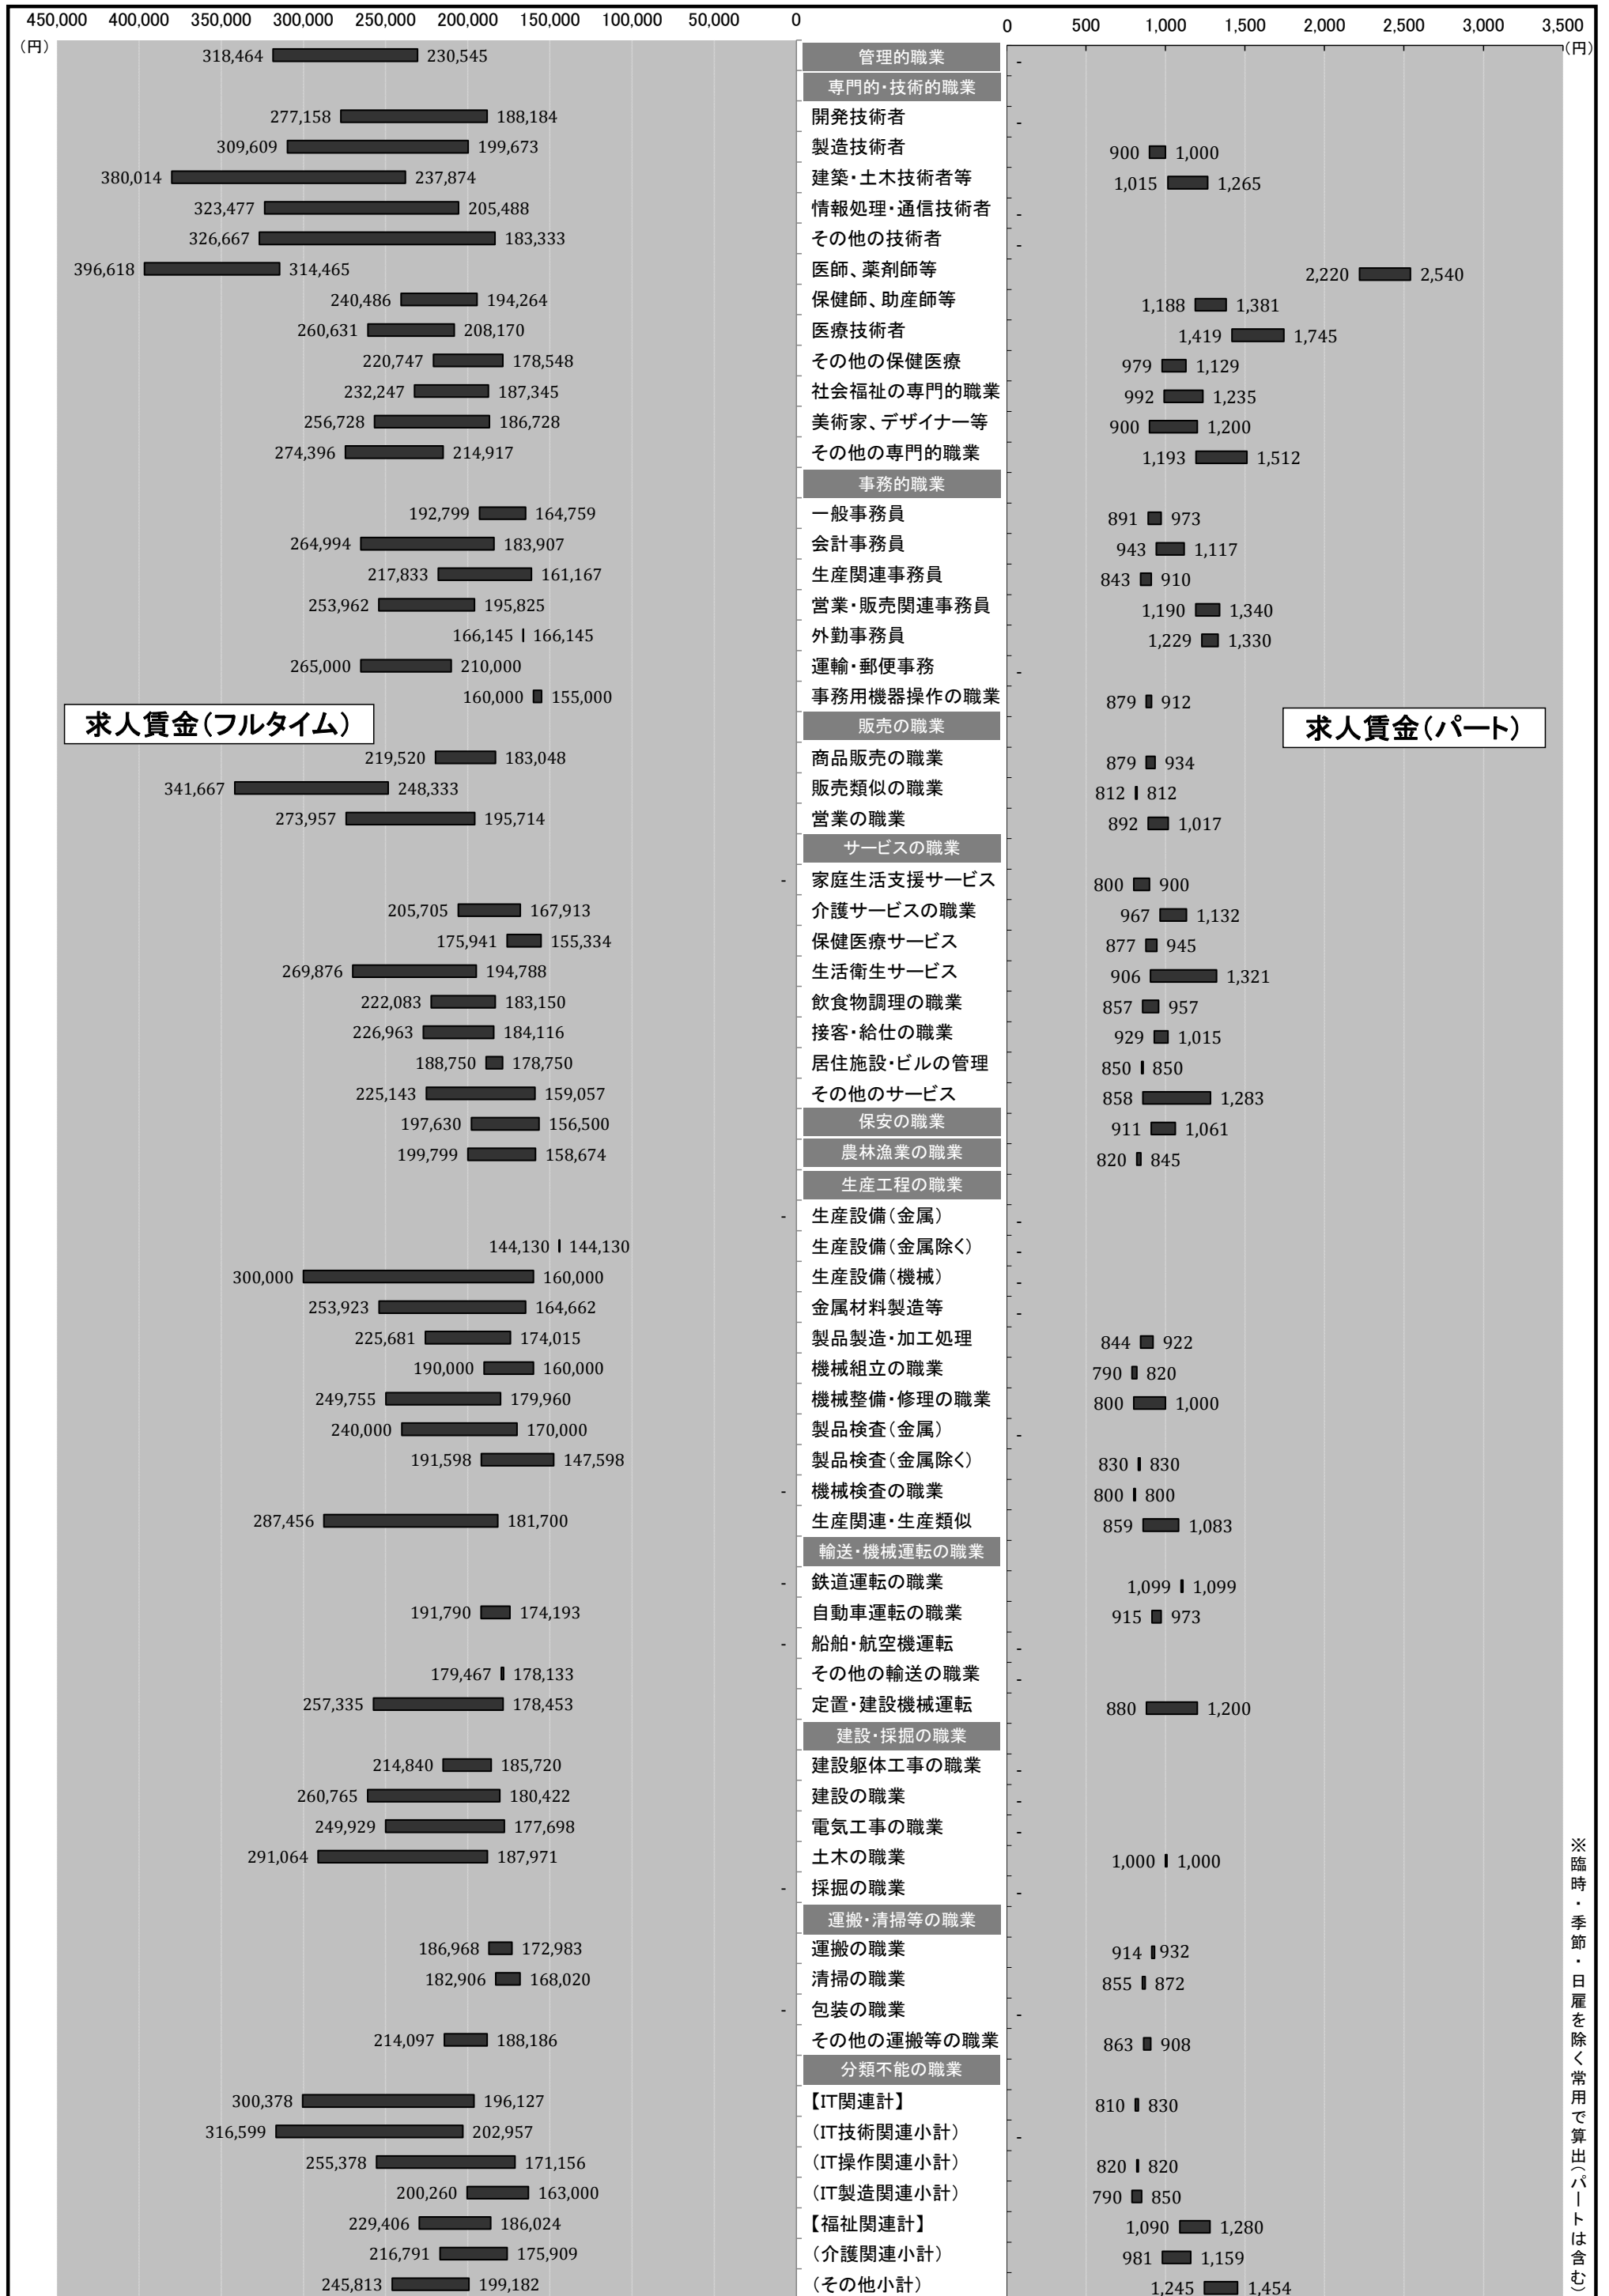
450,000 400,000 350,000 300,000 250,000 200,000 150,000 100,000 50,000 0
(円)

0 500 1,000 1,500 2,000 2,500 3,000 3,500
(円)

求人賃金(フルタイム)

求人賃金(パート)

| フルタイム | 職業 | パート |
|---|---|---|
| 318,464 230,545 | 管理的職業 | - |
| | 専門的・技術的職業 | |
| 277,158 188,184 | 開発技術者 | - |
| 309,609 199,673 | 製造技術者 | 900 1,000 |
| 380,014 237,874 | 建築・土木技術者等 | 1,015 1,265 |
| 323,477 205,488 | 情報処理・通信技術者 | - |
| 326,667 183,333 | その他の技術者 | - |
| 396,618 314,465 | 医師、薬剤師等 | 2,220 2,540 |
| 240,486 194,264 | 保健師、助産師等 | 1,188 1,381 |
| 260,631 208,170 | 医療技術者 | 1,419 1,745 |
| 220,747 178,548 | その他の保健医療 | 979 1,129 |
| 232,247 187,345 | 社会福祉の専門的職業 | 992 1,235 |
| 256,728 186,728 | 美術家、デザイナー等 | 900 1,200 |
| 274,396 214,917 | その他の専門的職業 | 1,193 1,512 |
| | 事務的職業 | |
| 192,799 164,759 | 一般事務員 | 891 973 |
| 264,994 183,907 | 会計事務員 | 943 1,117 |
| 217,833 161,167 | 生産関連事務員 | 843 910 |
| 253,962 195,825 | 営業・販売関連事務員 | 1,190 1,340 |
| 166,145 166,145 | 外勤事務員 | 1,229 1,330 |
| 265,000 210,000 | 運輸・郵便事務 | - |
| 160,000 155,000 | 事務用機器操作の職業 | 879 912 |
| | 販売の職業 | |
| 219,520 183,048 | 商品販売の職業 | 879 934 |
| 341,667 248,333 | 販売類似の職業 | 812 812 |
| 273,957 195,714 | 営業の職業 | 892 1,017 |
| | サービスの職業 | |
| - | 家庭生活支援サービス | 800 900 |
| 205,705 167,913 | 介護サービスの職業 | 967 1,132 |
| 175,941 155,334 | 保健医療サービス | 877 945 |
| 269,876 194,788 | 生活衛生サービス | 906 1,321 |
| 222,083 183,150 | 飲食物調理の職業 | 857 957 |
| 226,963 184,116 | 接客・給仕の職業 | 929 1,015 |
| 188,750 178,750 | 居住施設・ビルの管理 | 850 850 |
| 225,143 159,057 | その他のサービス | 858 1,283 |
| 197,630 156,500 | 保安の職業 | 911 1,061 |
| 199,799 158,674 | 農林漁業の職業 | 820 845 |
| | 生産工程の職業 | |
| - | 生産設備(金属) | - |
| 144,130 144,130 | 生産設備(金属除く) | - |
| 300,000 160,000 | 生産設備(機械) | - |
| 253,923 164,662 | 金属材料製造等 | - |
| 225,681 174,015 | 製品製造・加工処理 | 844 922 |
| 190,000 160,000 | 機械組立の職業 | 790 820 |
| 249,755 179,960 | 機械整備・修理の職業 | 800 1,000 |
| 240,000 170,000 | 製品検査(金属) | - |
| 191,598 147,598 | 製品検査(金属除く) | 830 830 |
| - | 機械検査の職業 | 800 800 |
| 287,456 181,700 | 生産関連・生産類似 | 859 1,083 |
| | 輸送・機械運転の職業 | |
| - | 鉄道運転の職業 | 1,099 1,099 |
| 191,790 174,193 | 自動車運転の職業 | 915 973 |
| - | 船舶・航空機運転 | - |
| 179,467 178,133 | その他の輸送の職業 | - |
| 257,335 178,453 | 定置・建設機械運転 | 880 1,200 |
| | 建設・採掘の職業 | |
| 214,840 185,720 | 建設躯体工事の職業 | - |
| 260,765 180,422 | 建設の職業 | - |
| 249,929 177,698 | 電気工事の職業 | - |
| 291,064 187,971 | 土木の職業 | 1,000 1,000 |
| - | 採掘の職業 | - |
| | 運搬・清掃等の職業 | |
| 186,968 172,983 | 運搬の職業 | 914 932 |
| 182,906 168,020 | 清掃の職業 | 855 872 |
| - | 包装の職業 | - |
| 214,097 188,186 | その他の運搬等の職業 | 863 908 |
| | 分類不能の職業 | |
| 300,378 196,127 | 【IT関連計】 | 810 830 |
| 316,599 202,957 | (IT技術関連小計) | - |
| 255,378 171,156 | (IT操作関連小計) | 820 820 |
| 200,260 163,000 | (IT製造関連小計) | 790 850 |
| 229,406 186,024 | 【福祉関連計】 | 1,090 1,280 |
| 216,791 175,909 | (介護関連小計) | 981 1,159 |
| 245,813 199,182 | (その他小計) | 1,245 1,454 |

※臨時・季節・日雇を除く常用で算出(パートは含む)